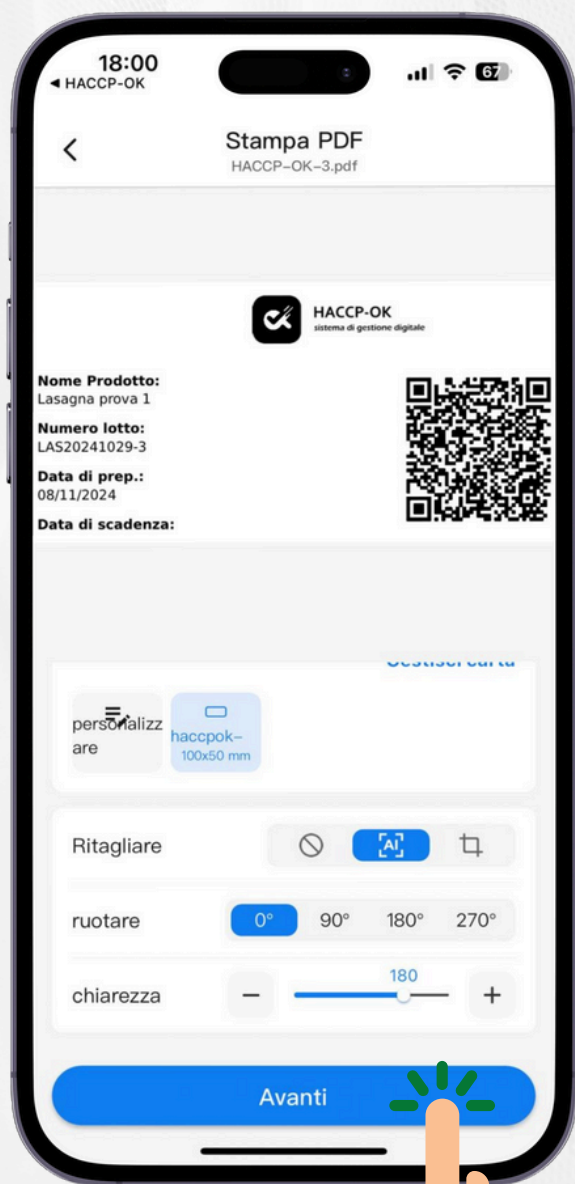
18:00
◂ HACCP-OK
67

Stampa PDF
HACCP-OK-3.pdf

HACCP-OK
sistema di gestione digitale

Nome Prodotto:
Lasagna prova 1

Numero lotto:
LAS20241029-3

Data di prep.:
08/11/2024

Data di scadenza:

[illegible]

personalizzare

haccpok-
100x50 mm

Ritagliare

AI

ruotare
0°
90°
180°
270°

chiarezza
180
−
+

Avanti